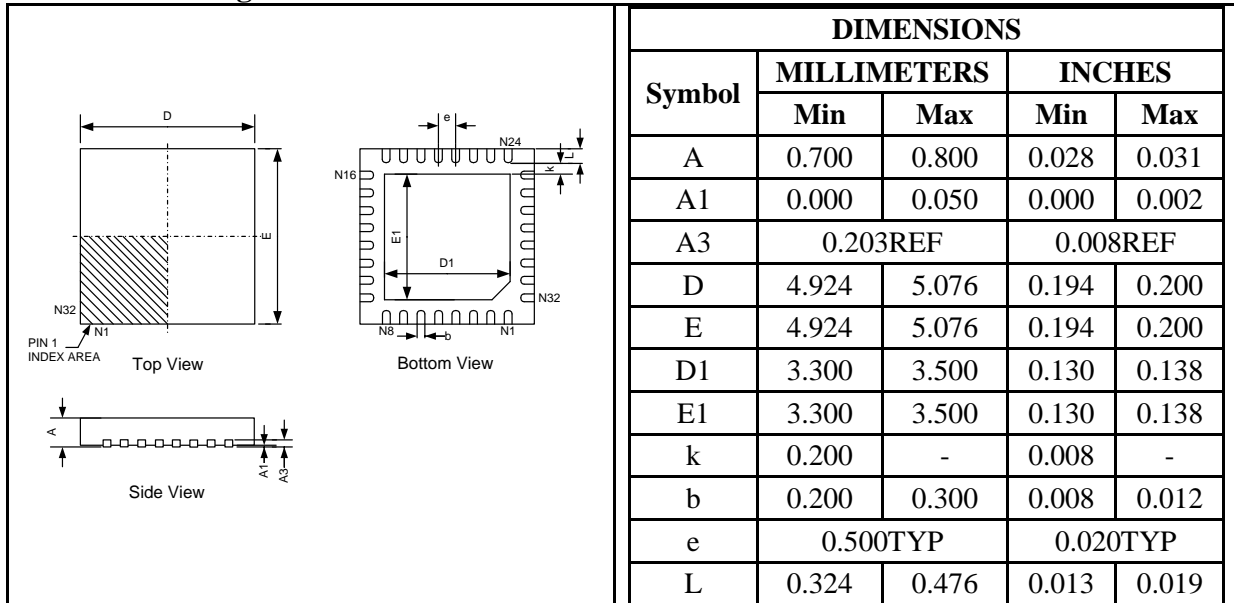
D

E

N32

N1

PIN 1 INDEX AREA

Top View

e

N24

L

k

N16

E1

D1

N32

N8

b

N1

Bottom View

A

A1

A3

Side View

| DIMENSIONS | | | | |
|---|---|---|---|---|
| Symbol | MILLIMETERS | | INCHES | |
| | Min | Max | Min | Max |
| A | 0.700 | 0.800 | 0.028 | 0.031 |
| A1 | 0.000 | 0.050 | 0.000 | 0.002 |
| A3 | 0.203REF | | 0.008REF | |
| D | 4.924 | 5.076 | 0.194 | 0.200 |
| E | 4.924 | 5.076 | 0.194 | 0.200 |
| D1 | 3.300 | 3.500 | 0.130 | 0.138 |
| E1 | 3.300 | 3.500 | 0.130 | 0.138 |
| k | 0.200 | - | 0.008 | - |
| b | 0.200 | 0.300 | 0.008 | 0.012 |
| e | 0.500TYP | | 0.020TYP | |
| L | 0.324 | 0.476 | 0.013 | 0.019 |